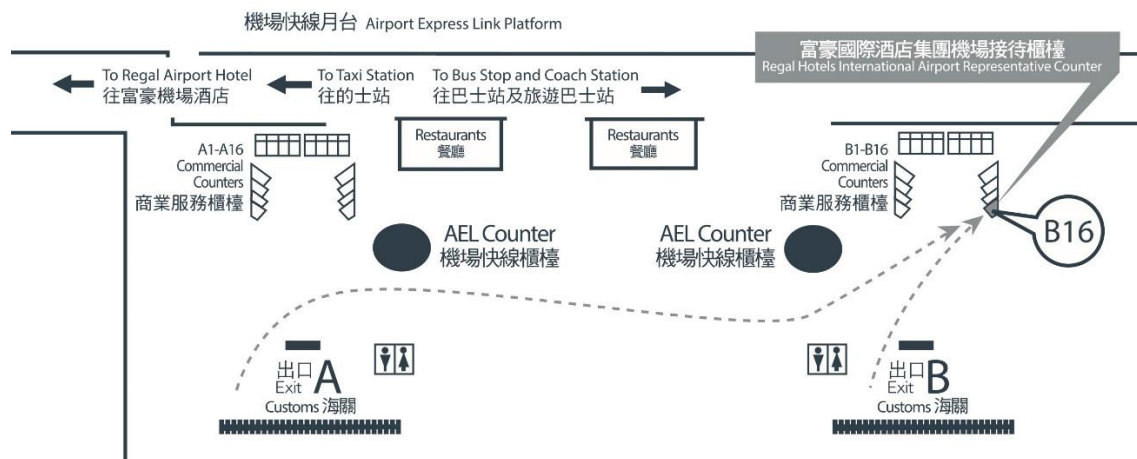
機場快線月台 Airport Express Link Platform

富豪國際酒店集團機場接待櫃檯
Regal Hotels International Airport Representative Counter

To Regal Airport Hotel
往富豪機場酒店

To Taxi Station
往的士站

To Bus Stop and Coach Station
往巴士站及旅遊巴士站

A1-A16
Commercial Counters
商業服務櫃檯

Restaurants
餐廳

Restaurants
餐廳

B1-B16
Commercial Counters
商業服務櫃檯

AEL Counter
機場快線櫃檯

AEL Counter
機場快線櫃檯

B16

出口
Exit A
Customs 海關

出口
Exit B
Customs 海關